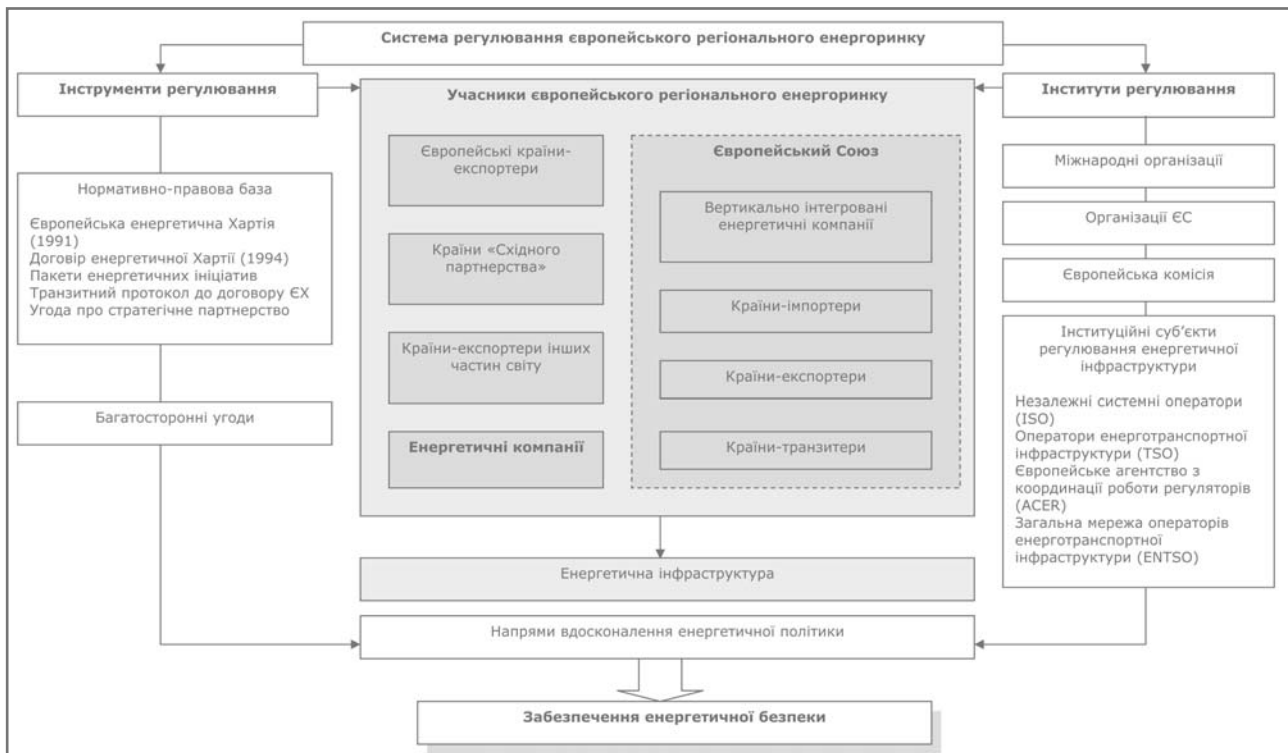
Система регулювання європейського регіонального енергоринку

Інструменти регулювання

Нормативно-правова база

Європейська енергетична Хартія (1991)
Договір енергетичної Хартії (1994)
Пакети енергетичних ініціатив
Транзитний протокол до договору ЄХ
Угода про стратегічне партнерство

Багатосторонні угоди

Учасники європейського регіонального енергоринку

Європейські країни-експортери

Країни «Східного партнерства»

Країни-експортери інших частин світу

Енергетичні компанії

Європейський Союз

Вертикально інтегровані енергетичні компанії

Країни-імпортери

Країни-експортери

Країни-транзитери

Інститути регулювання

Міжнародні організації

Організації ЄС

Європейська комісія

Інституційні суб'єкти регулювання енергетичної інфраструктури

Незалежні системні оператори (ISO)
Оператори енерготранспортної інфраструктури (TSO)
Європейське агентство з координації роботи регуляторів (ACER)
Загальна мережа операторів енерготранспортної інфраструктури (ENTSO)

Енергетична інфраструктура

Напрями вдосконалення енергетичної політики

Забезпечення енергетичної безпеки